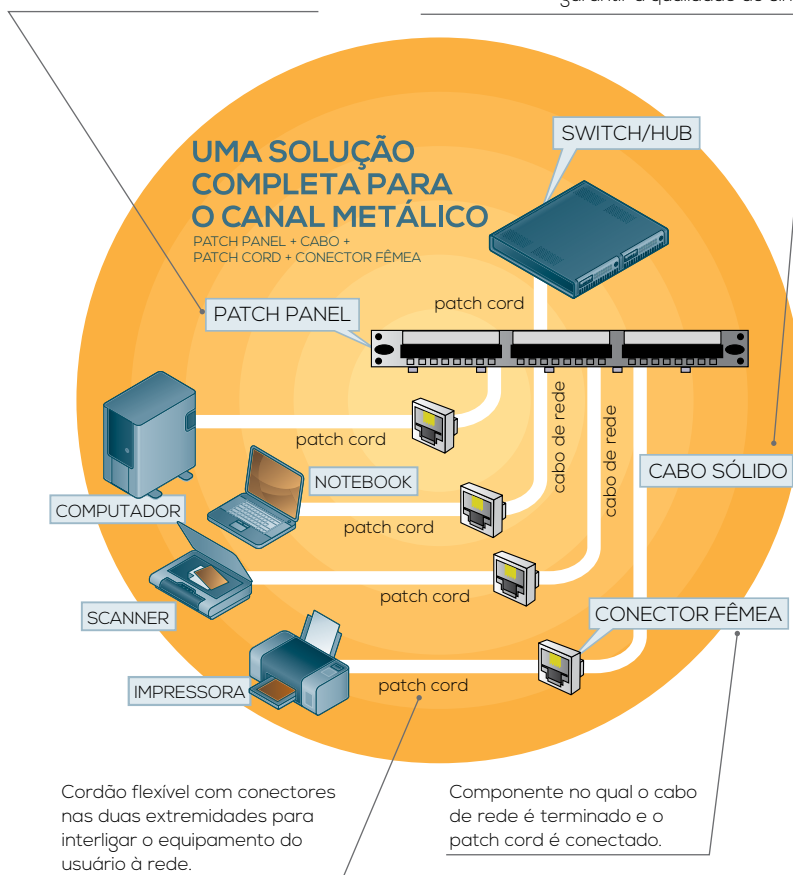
garantir a qualidade de um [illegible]

UMA SOLUÇÃO COMPLETA PARA O CANAL METÁLICO
PATCH PANEL + CABO + PATCH CORD + CONECTOR FÊMEA

SWITCH/HUB

PATCH PANEL

patch cord

patch cord

cabo de rede

cabo de rede

CABO SÓLIDO

NOTEBOOK

COMPUTADOR

patch cord

patch cord

SCANNER

CONECTOR FÊMEA

IMPRESSORA

patch cord

Cordão flexível com conectores nas duas extremidades para interligar o equipamento do usuário à rede.

Componente no qual o cabo de rede é terminado e o patch cord é conectado.